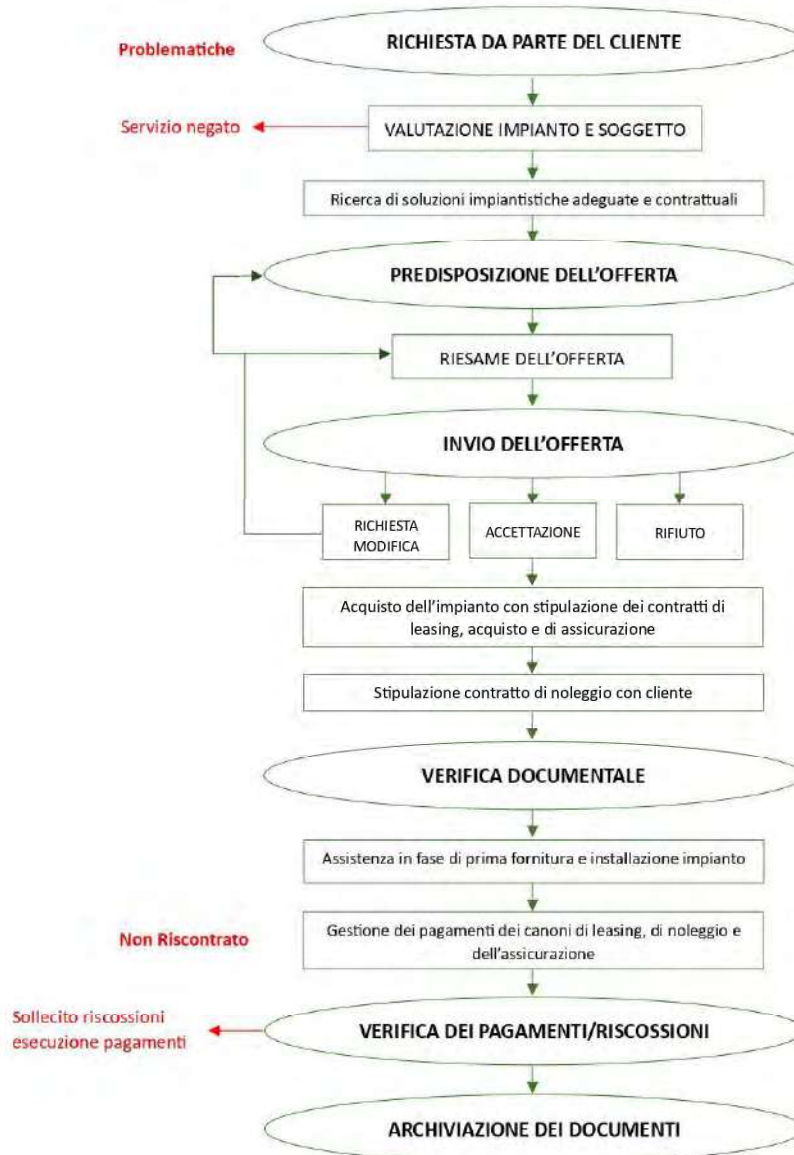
Problematiche

RICHIESTA DA PARTE DEL CLIENTE

Servizio negato

VALUTAZIONE IMPIANTO E SOGGETTO

Ricerca di soluzioni impiantistiche adeguate e contrattuali

PREDISPOSIZIONE DELL'OFFERTA

RIESAME DELL'OFFERTA

INVIO DELL'OFFERTA

RICHIESTA MODIFICA

ACCETTAZIONE

RIFIUTO

Acquisto dell'impianto con stipulazione dei contratti di leasing, acquisto e di assicurazione

Stipulazione contratto di noleggio con cliente

VERIFICA DOCUMENTALE

Assistenza in fase di prima fornitura e installazione impianto

Non Riscontrato

Gestione dei pagamenti dei canoni di leasing, di noleggio e dell'assicurazione

Sollecito riscossioni esecuzione pagamenti

VERIFICA DEI PAGAMENTI/RISCOSSIONI

ARCHIVIAZIONE DEI DOCUMENTI